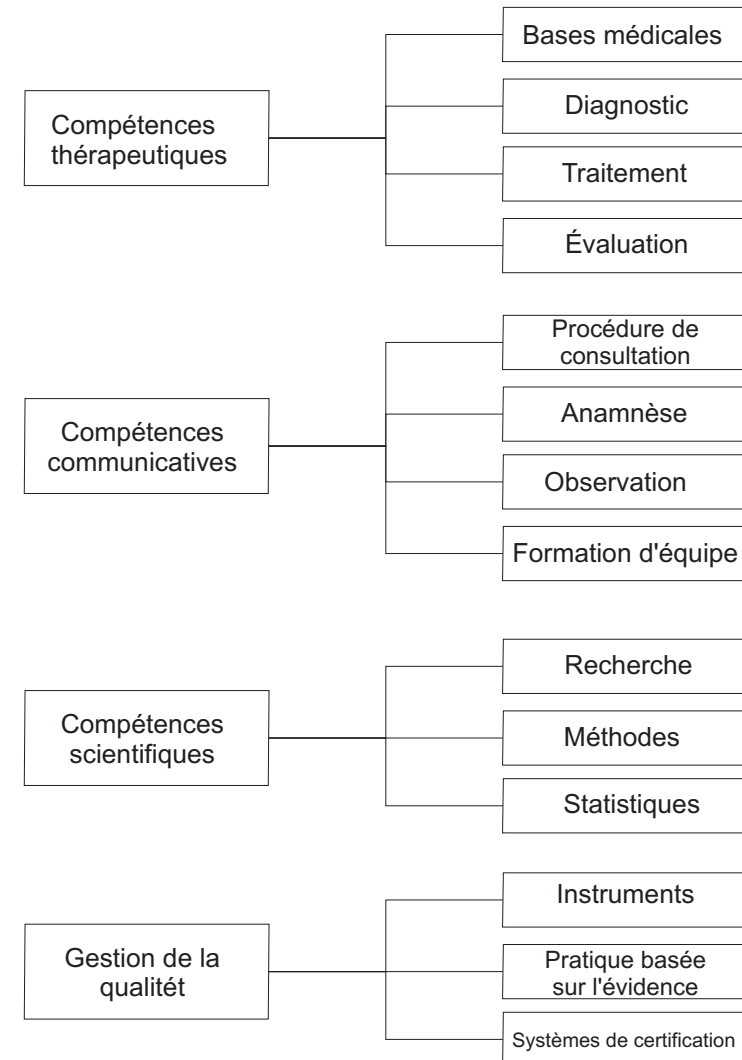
Compétences thérapeutiques

Bases médicales

Diagnostic

Traitement

Évaluation

Compétences communicatives

Procédure de consultation

Anamnèse

Observation

Formation d'équipe

Compétences scientifiques

Recherche

Méthodes

Statistiques

Gestion de la qualitét

Instruments

Pratique basée sur l'évidence

Systèmes de certification